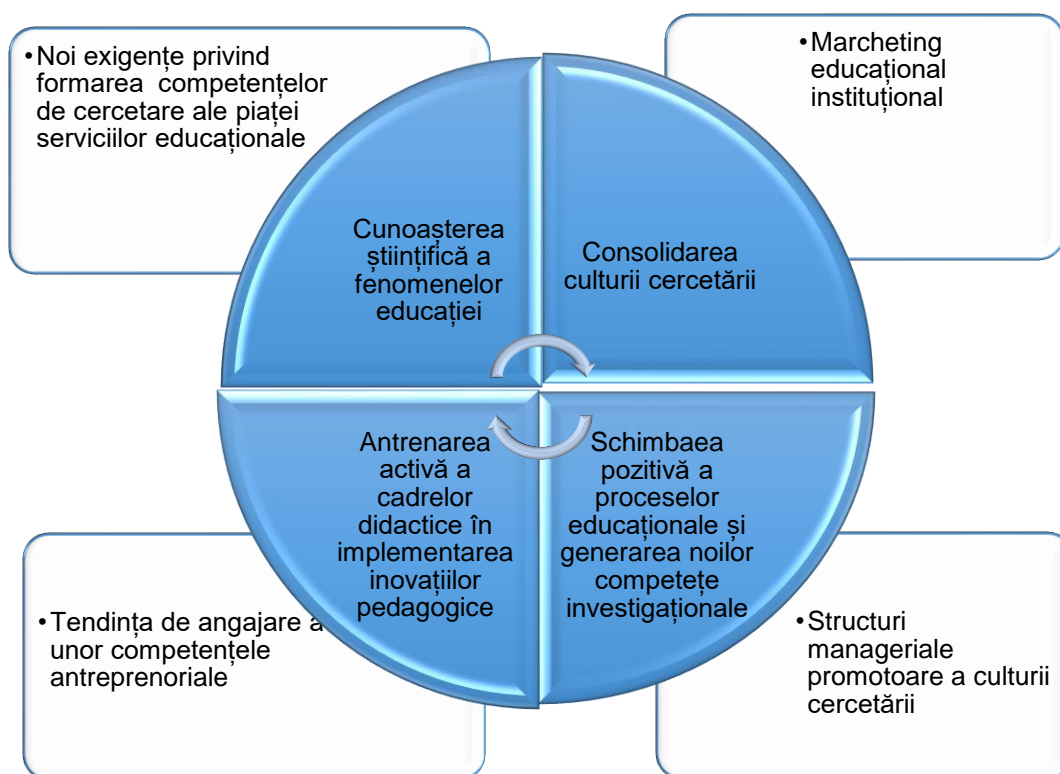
•Noi exigențe privind formarea competențelor de cercetare ale pieței serviciilor educaționale

•Marcheting educațional instituțional

Cunoașterea științifică a fenomenelor educației

Consolidarea culturii cercetării

Antrenarea activă a cadrelor didactice în implementarea inovațiilor pedagogice

Schimbaea pozitivă a proceselor educaționale și generarea noilor competețe investigaționale

•Tendința de angajare a unor competențele antreprenoriale

•Structuri manageriale promotoare a culturii cercetării